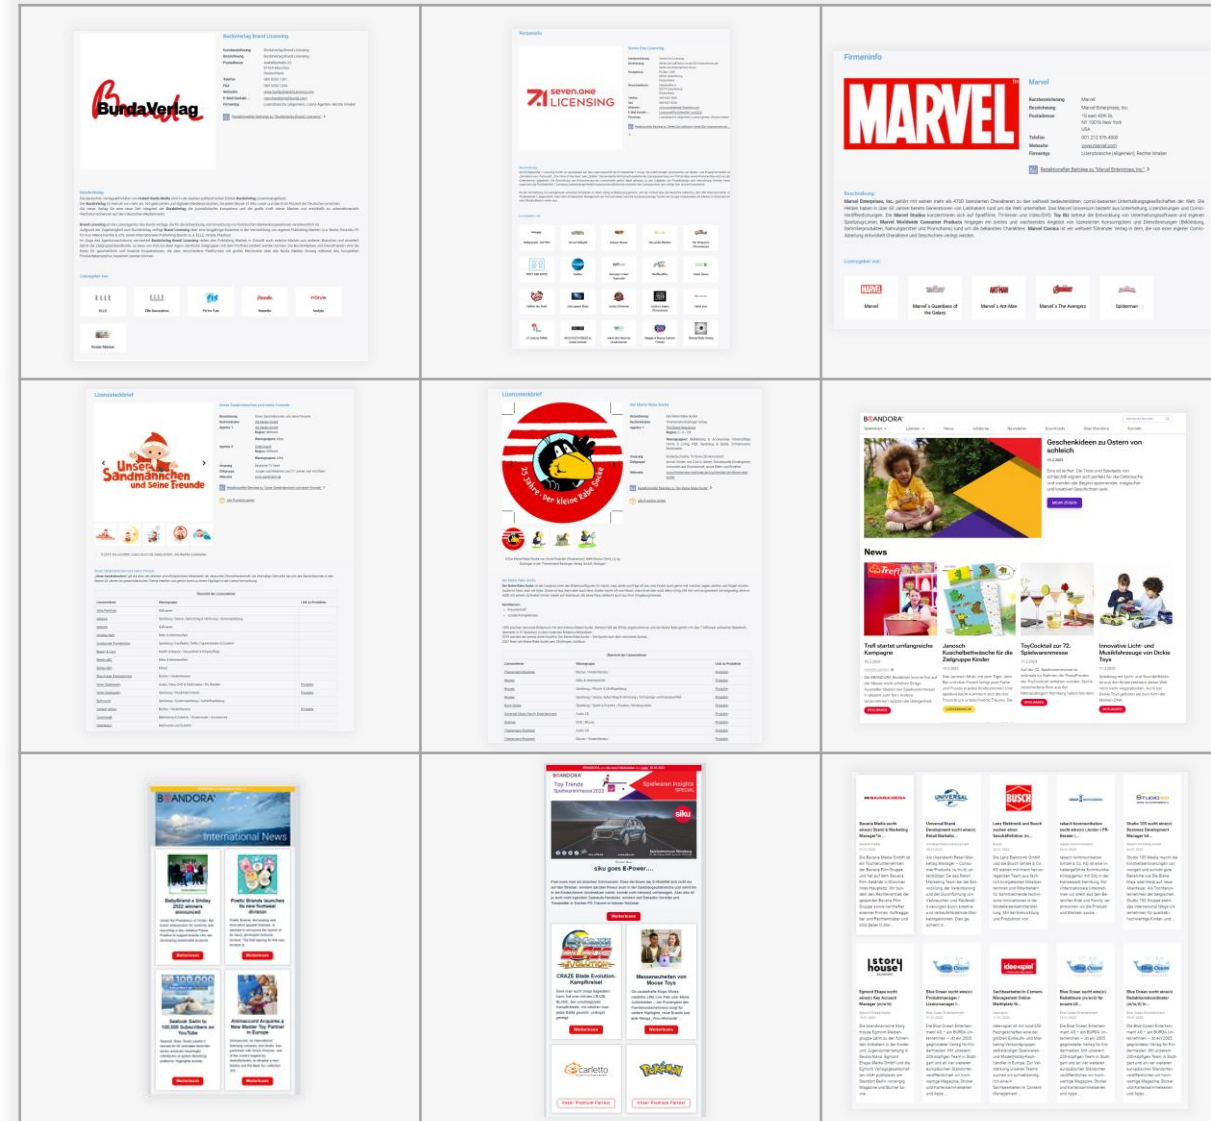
BurdaVerlag

seven.one LICENSING

Firmeninfo

MARVEL

Marvel

Beschreibung

Marvel Enterprises, Inc.

Lizenzgeber von

Marvel

Marvel's Guardians of the Galaxy

Marvel's Ant-Man

Marvel's The Avengers

Spiderman

Lizenzsteckbrief

Unser Sandmännchen und seine Freunde

Lizenzsteckbrief

25 Jahre · Der kleine Rabe Socke

BOANDORA

Geschenkideen zu Ostern von schleich

News

Trefl startet umfangreiche Kampagne

Janosch Kuscheltiertbettwäsche für die Zielgruppe Kinder

ToyCocktail zur 72. Spielwarenmesse

Innovative Licht- und Musikfahrzeuge von Dickie Toys

BOANDORA

International News

BOANDORA

Toy Trends Spielwarenmesse 2023

Spielwaren Insights SPECIAL

siku

siku goes E-Power....

CRAZE Blade Evolution-Kampfkreisel

Messeneuheiten von Moose Toys

carletto

POKÉMON

UNIVERSAL

BUSCH

story house

ideo-spiel